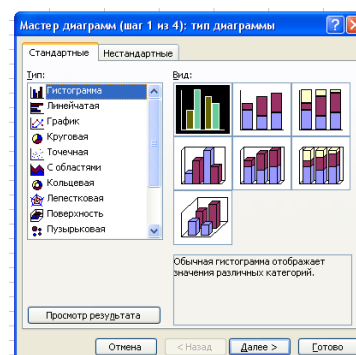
Мастер диаграмм (шаг 1 из 4): тип диаграммы

Стандартные | Нестандартные

Тип:
Гистограмма
Линейчатая
График
Круговая
Точечная
С областями
Кольцевая
Лепестковая
Поверхность
Пузырьковая

Вид:

Обычная гистограмма отображает значения различных категорий.

Просмотр результата

Отмена | < Назад | Далее > | Готово